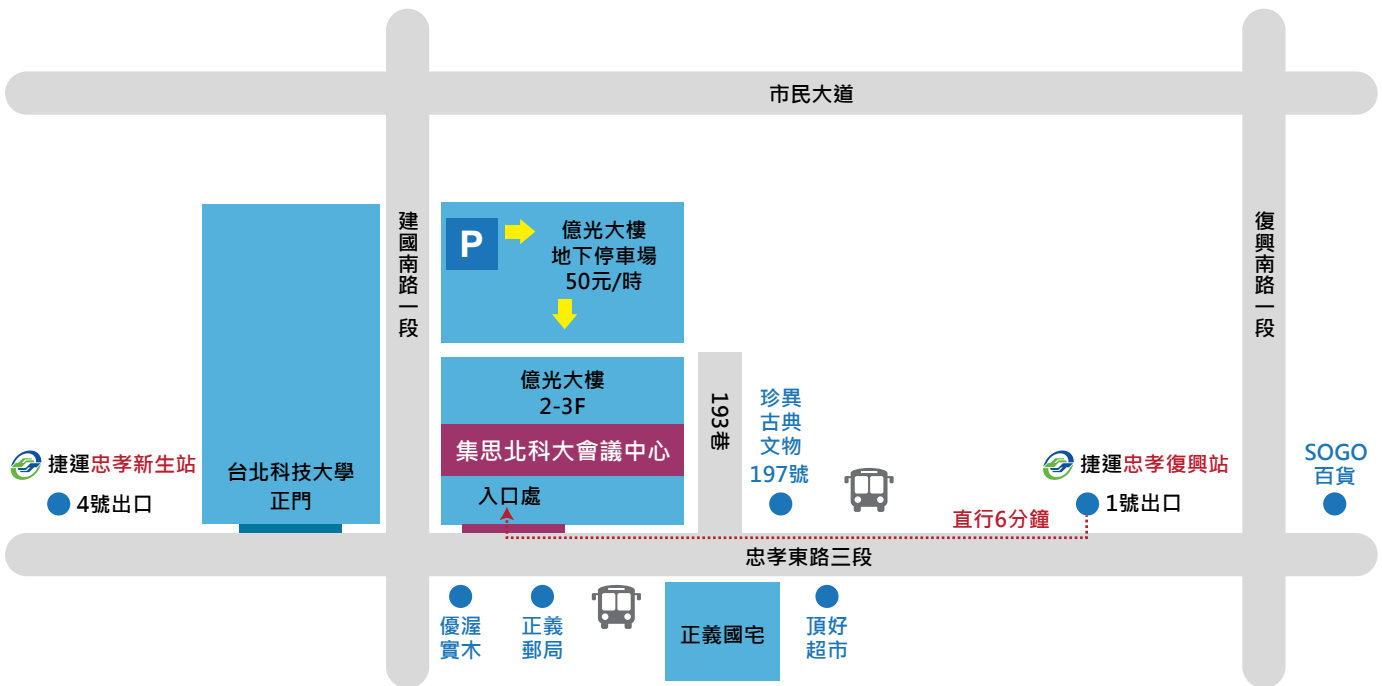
市民大道

建國南路一段

復興南路一段

P

億光大樓
地下停車場
50元/時

億光大樓
2-3F

集思北科大會議中心

入口處

台北科技大學
正門

捷運忠孝新生站

4號出口

193巷

珍異
古典
文物
197號

捷運忠孝復興站

1號出口

SOGO
百貨

直行6分鐘

忠孝東路三段

優渥
實木

正義
郵局

正義國宅

頂好
超市